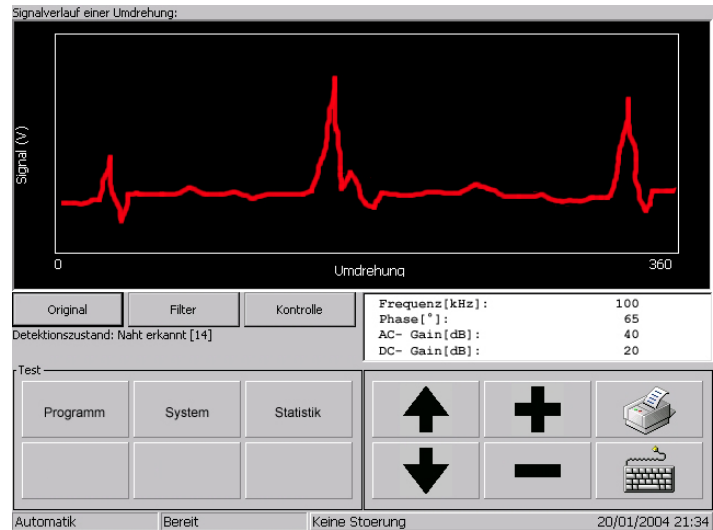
Signalverlauf einer Umdrehung:

Signal (V)

0

Umdrehung

360

Original

Filter

Kontrolle

Detektionszustand: Naht erkannt [14]

| | |
|---|---|
| Frequenz[kHz]: | 100 |
| Phase[°]: | 65 |
| AC- Gain[dB]: | 40 |
| DC- Gain[dB]: | 20 |

Test

Programm

System

Statistik

Automatik

Bereit

Keine Stoerung

20/01/2004 21:34